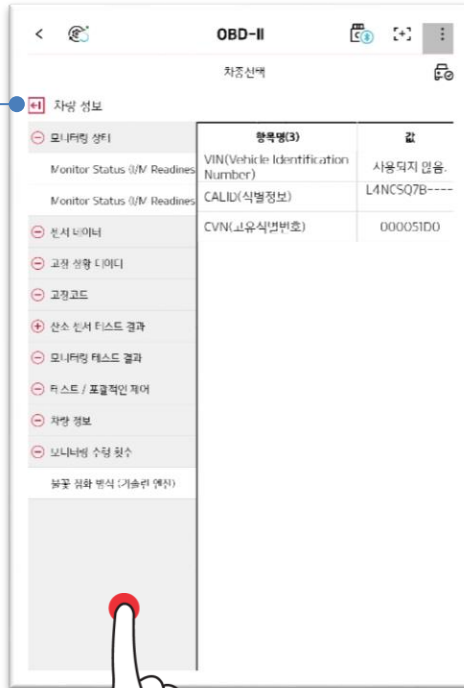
OBD-II

차종선택

차량 정보

모니터링 상태

Monitor Status (I/M Readines

Monitor Status (I/M Readines

센서 데이터

고장 상황 데이터

고장코드

산소 센서 테스트 결과

모니터링 테스트 결과

테스트 / 포괄적인 제어

차량 정보

모니터링 수행 횟수

불꽃 점화 방식 (가솔린 엔진)

| 항목명(3) | 값 |
|---|---|
| VIN(Vehicle Identification Number) | 사용되지 않음. |
| CALID(식별정보) | L4NCSQ7B---- |
| CVN(고유식별번호) | 000051D0 |